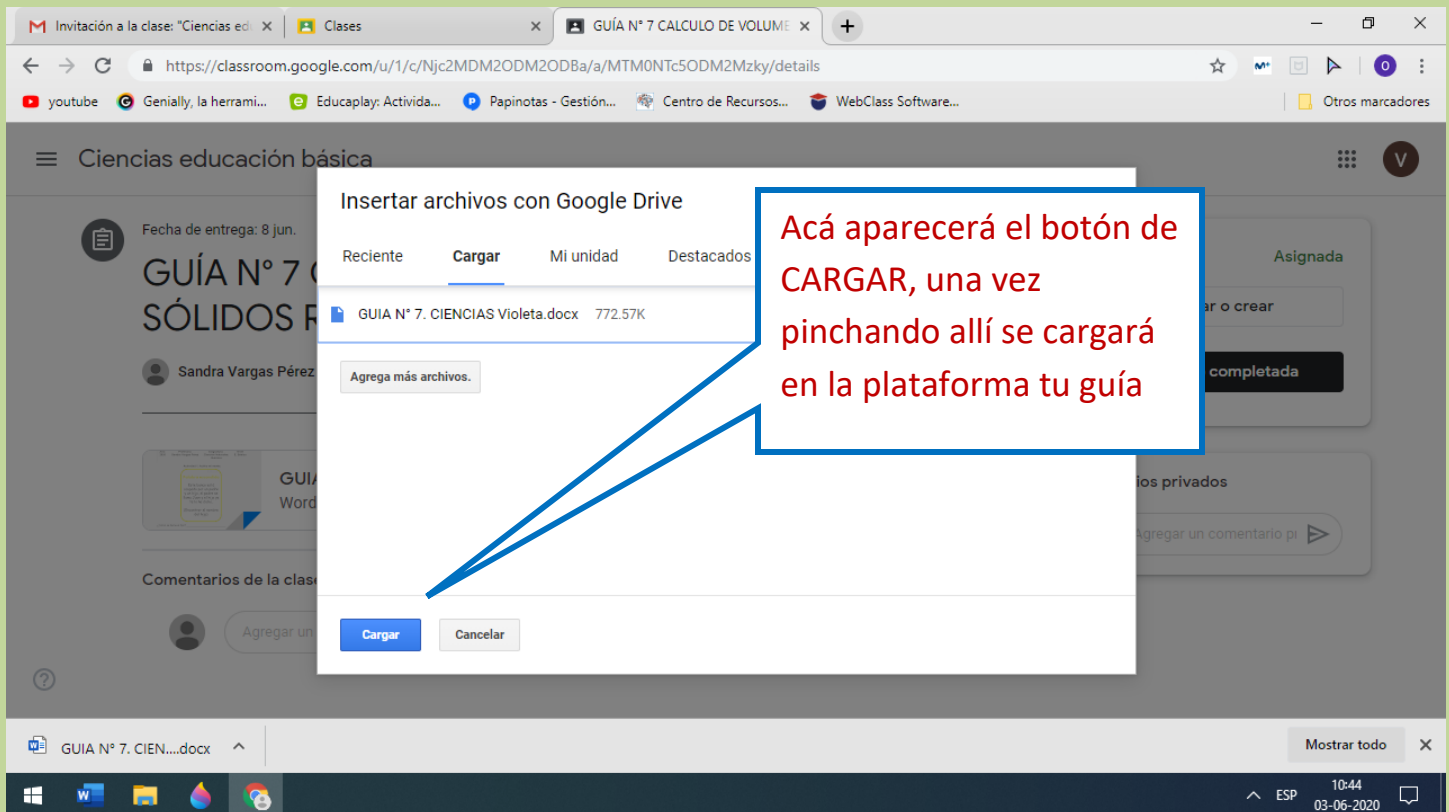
Invitación a la clase: "Ciencias ed
Clases
GUÍA N° 7 CALCULO DE VOLUME
https://classroom.google.com/u/1/c/Njc2MDM2ODM2ODBa/a/MTM0NTc5ODM2Mzky/details
youtube
Genially, la herrami...
Educaplay: Activida...
Papinotas - Gestión...
Centro de Recursos...
WebClass Software...
Otros marcadores

Ciencias educación básica
V
Fecha de entrega: 8 jun.
GUÍA N° 7 C
SÓLIDOS R
Sandra Vargas Pérez
GUIA
Word
Comentarios de la clase
Agregar un
Asignada
ar o crear
completada
ios privados
Agregar un comentario pi

Insertar archivos con Google Drive
Reciente
Cargar
Mi unidad
Destacados
GUIA N° 7. CIENCIAS Violeta.docx 772.57K
Agrega más archivos.
Cargar
Cancelar

Acá aparecerá el botón de CARGAR, una vez pinchando allí se cargará en la plataforma tu guía

GUIA N° 7. CIEN....docx
Mostrar todo
ESP
10:44
03-06-2020